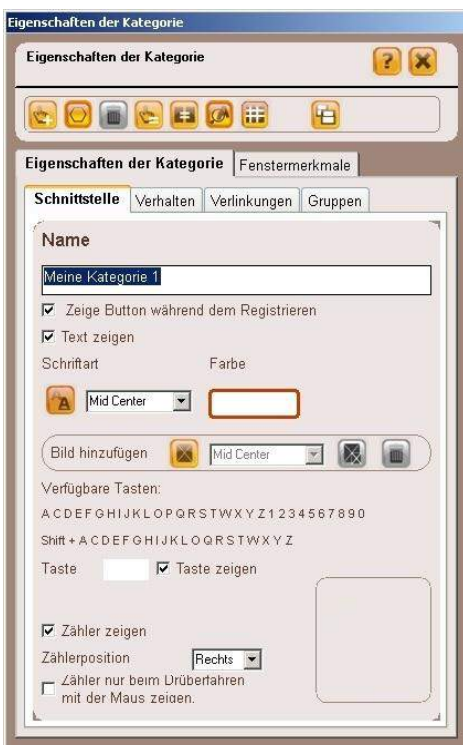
Eigenschaften der Kategorie

Eigenschaften der Kategorie

?

Eigenschaften der Kategorie | Fenstermerkmale

Schnittstelle | Verhalten | Verlinkungen | Gruppen

Name

Meine Kategorie 1

☑ Zeige Button während dem Registrieren

☑ Text zeigen

Schriftart

Farbe

Mid Center

Bild hinzufügen

Mid Center

Verfügbare Tasten:

A C D E F G H I J K L O P Q R S T W X Y Z 1 2 3 4 5 6 7 8 9 0

Shift + A C D E F G H I J K L O Q R S T W X Y Z

Taste

☑ Taste zeigen

☑ Zähler zeigen

Zählerposition

Rechts

☐ Zähler nur beim Drüberfahren mit der Maus zeigen.